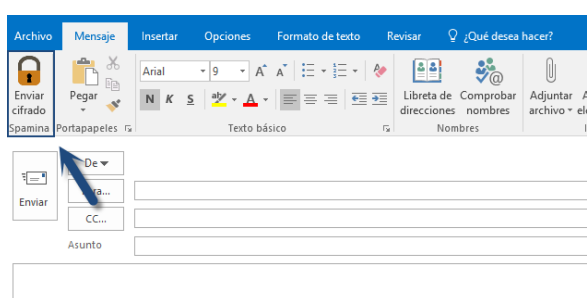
Archivo Mensaje Insertar Opciones Formato de texto Revisar ¿Qué desea hacer?

Enviar cifrado
Spamina

Pegar
Portapapeles

Arial 9 A A
N K S
Texto básico

Libreta de direcciones
Comprobar nombres
Nombres

Adjuntar archivo

Enviar

De
Para...
CC...
Asunto